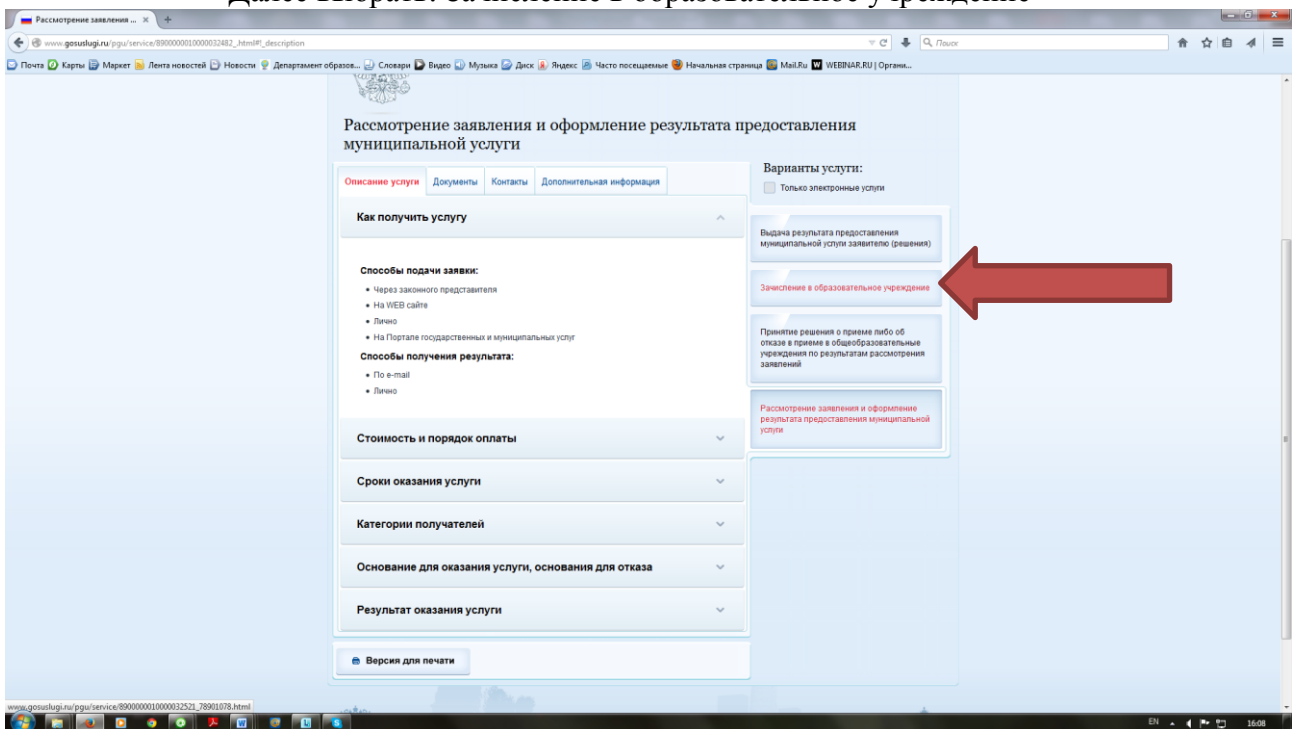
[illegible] Зачисление в образовательное учреждение

Рассмотрение заявления ... ×

www.gosuslugi.ru/pgu/service/8900000010000032482_.html#!_description

Поиск

Почта Карты Маркет Лента новостей Новости Департамент образов... Словари Видео Музыка Диск Яндекс Часто посещаемые Начальная страница Mail.Ru WEBINAR.RU | Органи...

Рассмотрение заявления и оформление результата предоставления муниципальной услуги

Описание услуги | Документы | Контакты | Дополнительная информация

Как получить услугу

Способы подачи заявки:
• Через законного представителя
• На WEB сайте
• Лично
• На Портале государственных и муниципальных услуг

Способы получения результата:
• По e-mail
• Лично

Стоимость и порядок оплаты

Сроки оказания услуги

Категории получателей

Основание для оказания услуги, основания для отказа

Результат оказания услуги

Версия для печати

Варианты услуги:
Только электронные услуги

Выдача результата предоставления муниципальной услуги заявителю (решения)

Зачисление в образовательное учреждение

Принятие решения о приеме либо об отказе в приеме в общеобразовательные учреждения по результатам рассмотрения заявлений

Рассмотрение заявления и оформление результата предоставления муниципальной услуги

www.gosuslugi.ru/pgu/service/8900000010000032521_78901078.html

EN 16:08